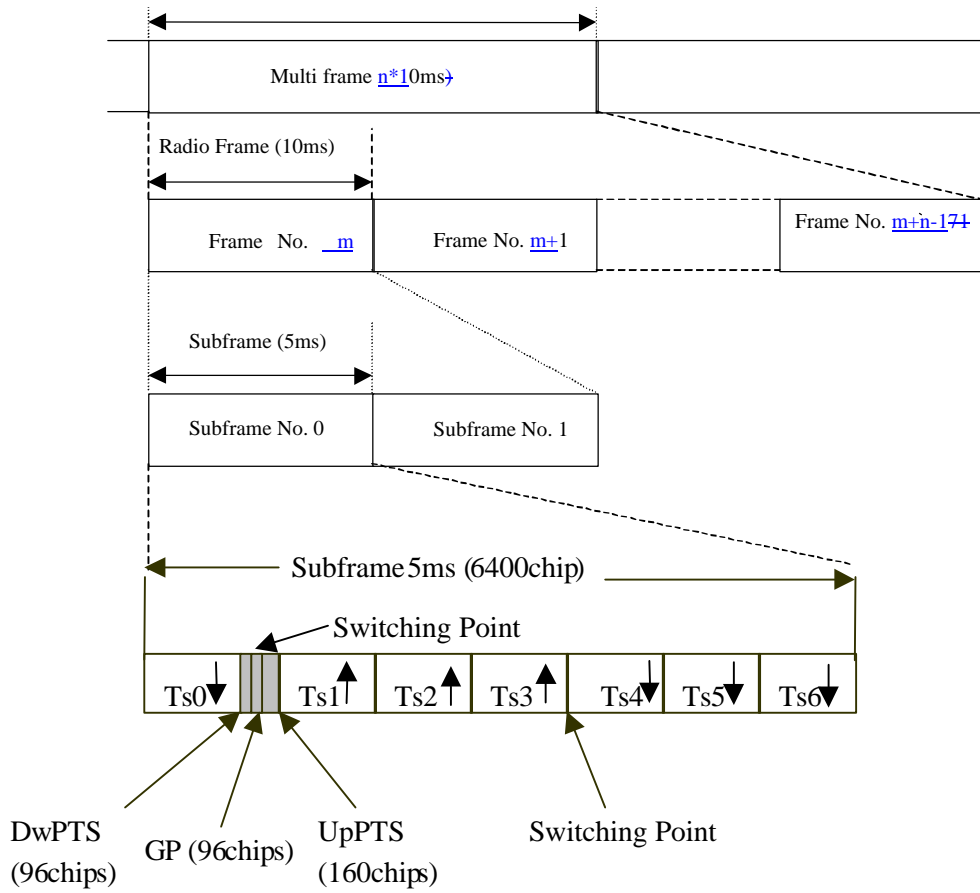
Multi frame n*10ms)

Radio Frame (10ms)

Frame No. m

Frame No. m+1

Frame No. m+n-171

Subframe (5ms)

Subframe No. 0

Subframe No. 1

Subframe 5ms (6400chip)

Switching Point

Ts0

Ts1

Ts2

Ts3

Ts4

Ts5

Ts6

DwPTS (96chips)

GP (96chips)

UpPTS (160chips)

Switching Point